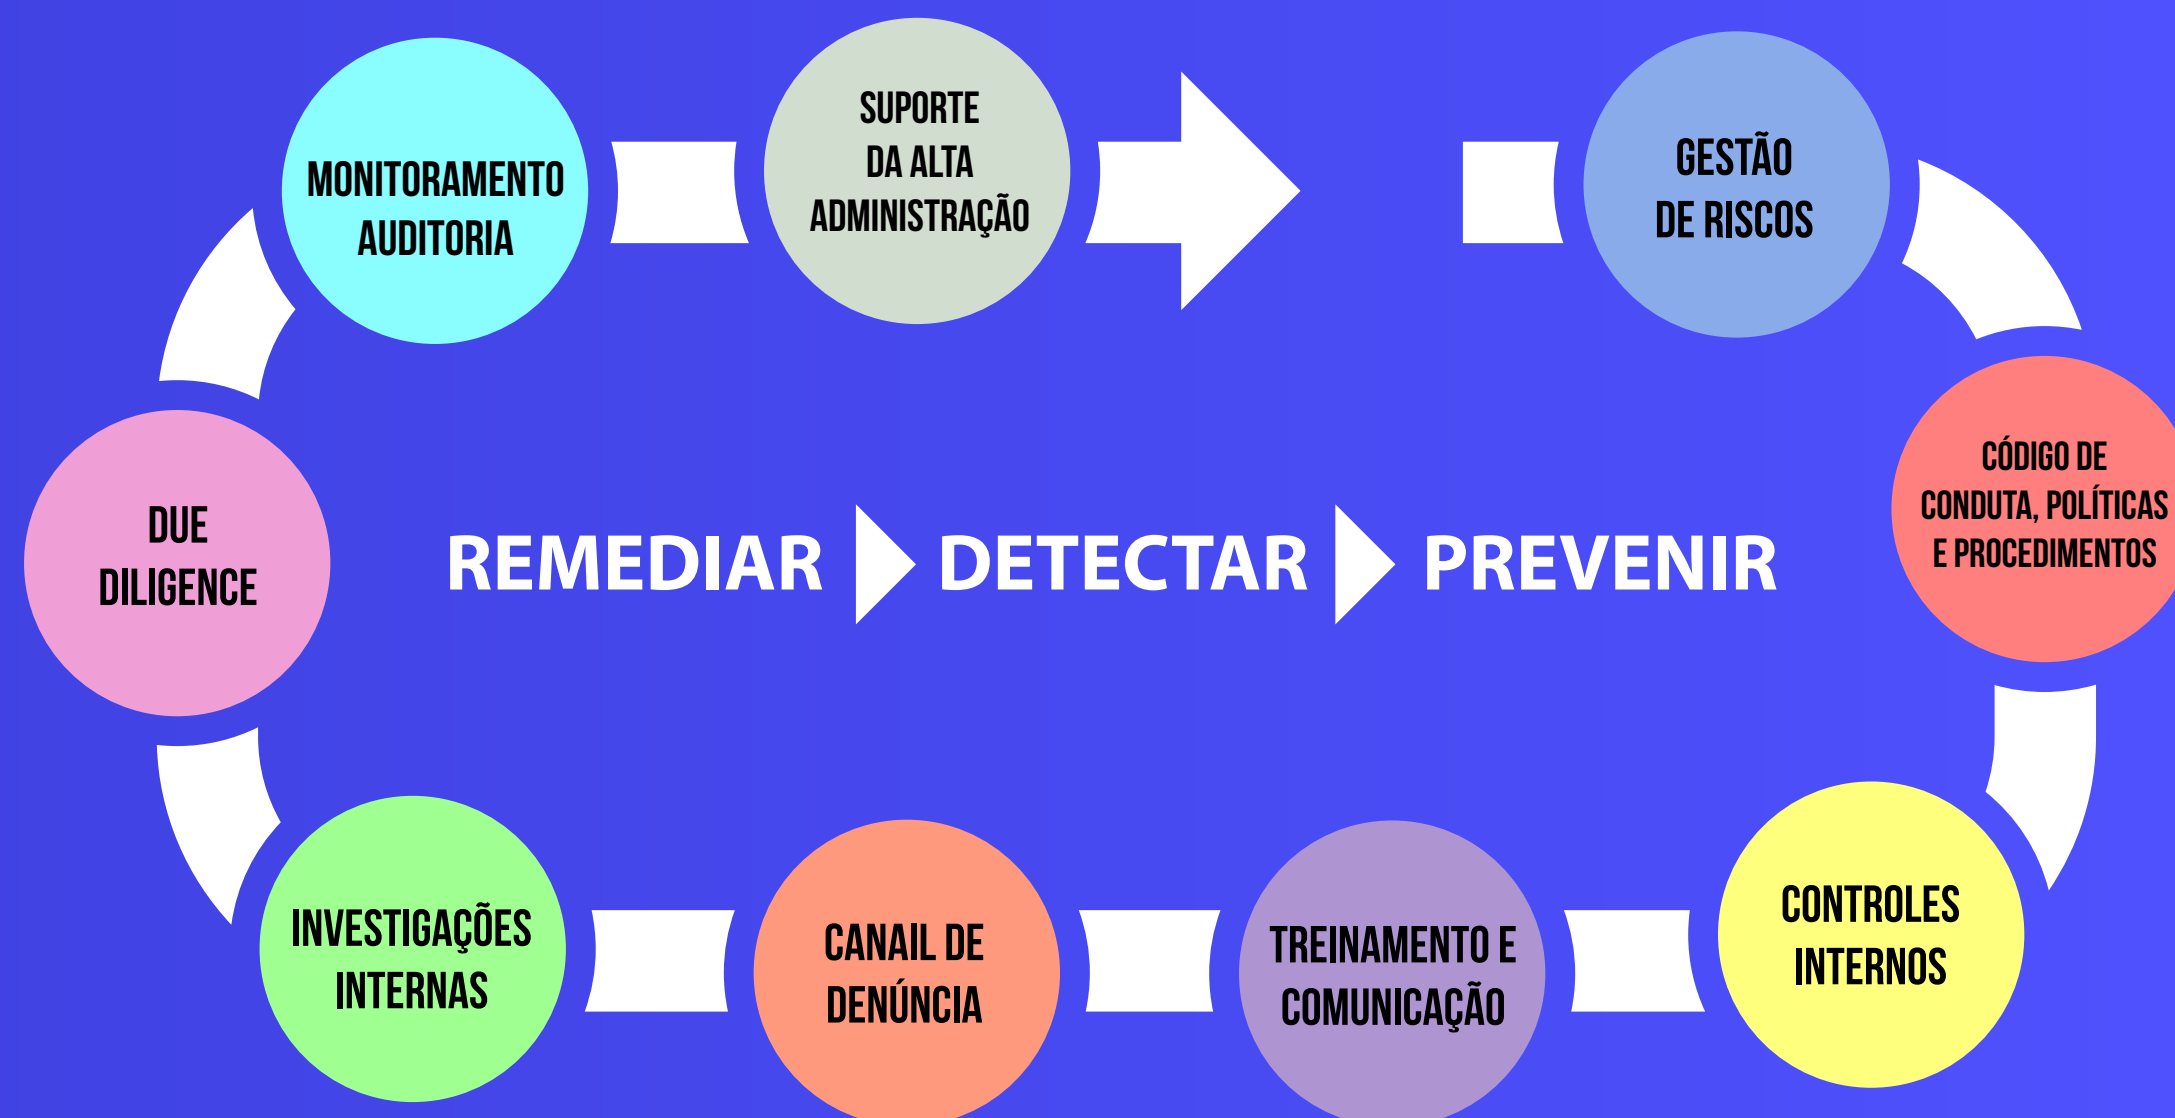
MONITORAMENTO AUDITORIA

SUPORTE DA ALTA ADMINISTRAÇÃO

GESTÃO DE RISCOS

DUE DILIGENCE

REMEDIAR DETECTAR PREVENIR

CÓDIGO DE CONDUTA, POLÍTICAS E PROCEDIMENTOS

INVESTIGAÇÕES INTERNAS

CANAIL DE DENÚNCIA

TREINAMENTO E COMUNICAÇÃO

CONTROLES INTERNOS